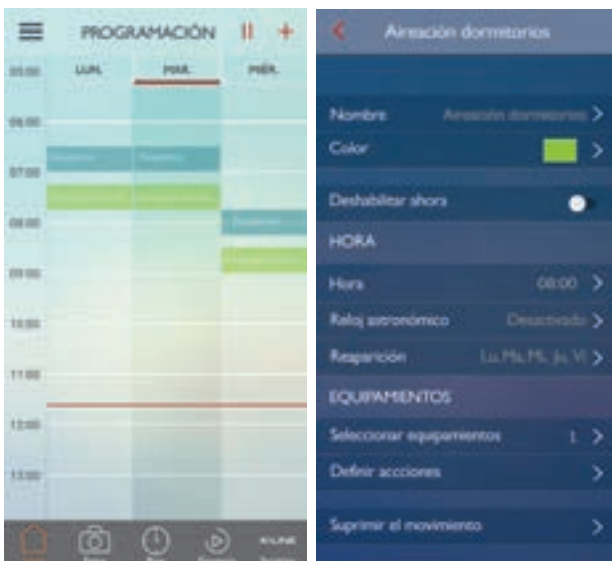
PROGRAMACIÓN

LUN. MAR. MIÉR.

05:00
06:00
07:00
08:00
09:00
10:00
11:00
12:00
13:00

Aireación dormitorios

Nombre Aireación dormitorios
Color
Deshabilitar ahora
HORA
Hora 08:00
Reloj astronómico Desactivado
Repetición Lu. Ma. Mi. Ju. Vi.
EQUIPAMIENTOS
Seleccionar equipamientos 1
Definir acciones
Suprimir el movimiento